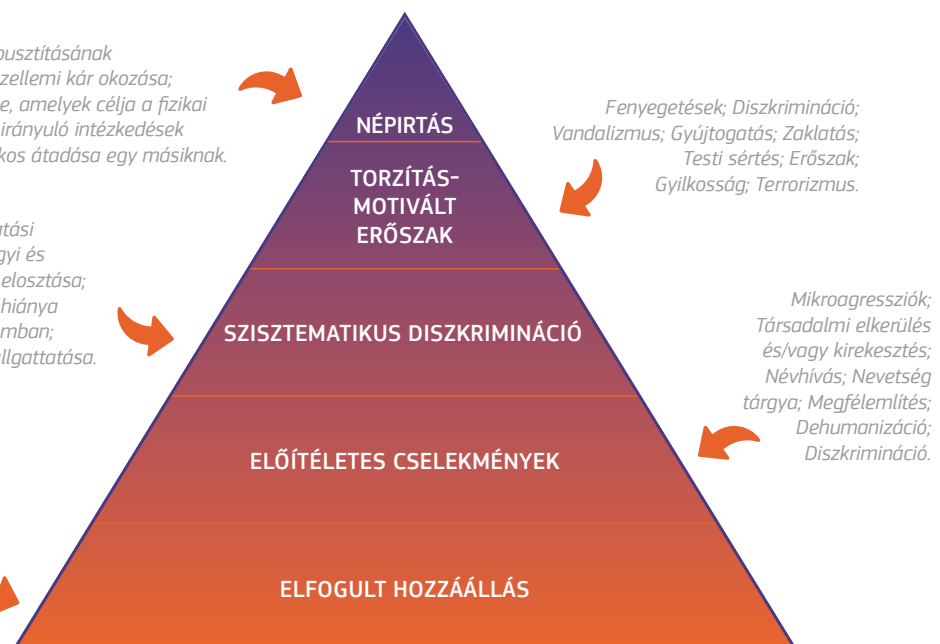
pusztításának
zellemi kár okozása;
e, amelyek célja a fizikai
irányuló intézkedések
kos átadása egy másiknak.

tási
gyi és
elosztása;
hiánya
mban;
llgattatása.

NÉPIRTÁS

TORZÍTÁS-MOTIVÁLT ERŐSZAK

SZISZTEMATIKUS DISZKRIMINÁCIÓ

ELŐÍTÉLETES CSELEKMÉNYEK

ELFOGULT HOZZÁÁLLÁS

Fenyegetések; Diszkrimináció; Vandalizmus; Gyújtogatás; Zaklatás; Testi sértés; Erőszak; Gyilkosság; Terrorizmus.

Mikroagressziók; Társadalmi elkerülés és/vagy kirekesztés; Névhívás; Nevetség tárgya; Megfélemlítés; Dehumanizáció; Diszkrimináció.